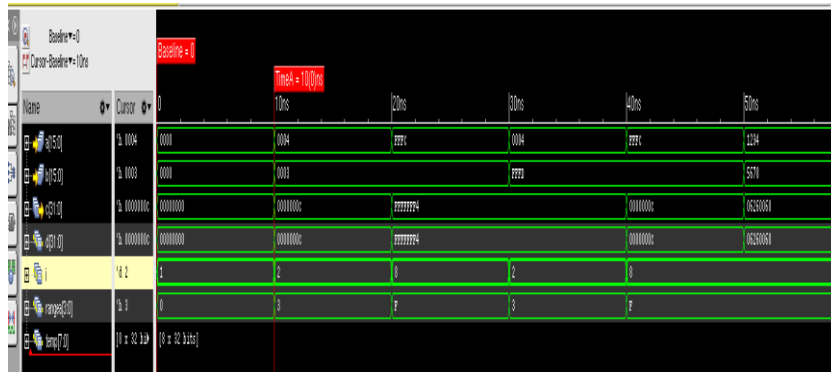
Baseline▼=0
Cursor-Baseline▼=10ns

Baseline = 0

TimeA = 10(0)ns

| Name | Cursor | 0 | 10ns | 20ns | 30ns | 40ns | 50ns |
|---|---|---|---|---|---|---|---|
| a[15:0] | 'h 0004 | 0000 | 0004 | FFFC | 0004 | FFFC | 1234 |
| b[15:0] | 'h 0003 | 0000 | 0003 | FFFD | | | 5678 |
| c[31:0] | 'h 0000000C | 00000000 | 0000000C | FFFFFFF4 | | 0000000C | 06260060 |
| d[31:0] | 'h 0000000C | 00000000 | 0000000C | FFFFFFF4 | | 0000000C | 06260060 |
| i | 'd 2 | 1 | 2 | 8 | 2 | 8 | |
| rangea[3:0] | 'h 3 | 0 | 3 | F | 3 | F | |
| temp[7:0] | [8 x 32 bit] | [8 x 32 bits] | | | | | |